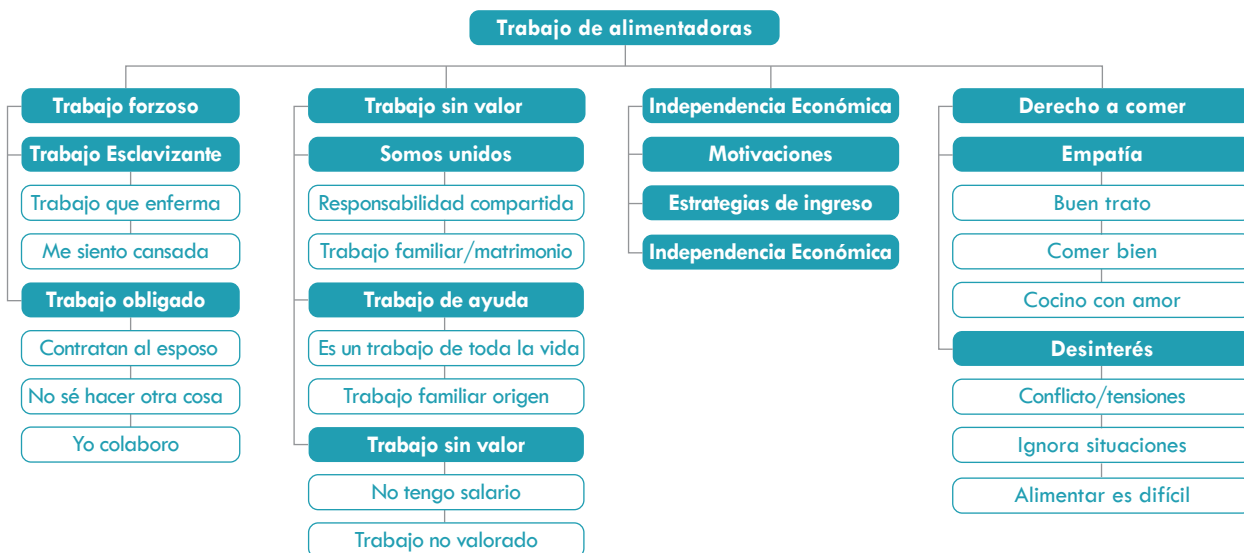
Trabajo de alimentadoras

Trabajo forzoso

Trabajo Esclavizante

Trabajo que enferma

Me siento cansada

Trabajo obligado

Contratan al esposo

No sé hacer otra cosa

Yo colaboro

Trabajo sin valor

Somos unidos

Responsabilidad compartida

Trabajo familiar/matrimonio

Trabajo de ayuda

Es un trabajo de toda la vida

Trabajo familiar origen

Trabajo sin valor

No tengo salario

Trabajo no valorado

Independencia Económica

Motivaciones

Estrategias de ingreso

Independencia Económica

Derecho a comer

Empatía

Buen trato

Comer bien

Cocino con amor

Desinterés

Conflicto/tensiones

Ignora situaciones

Alimentar es difícil